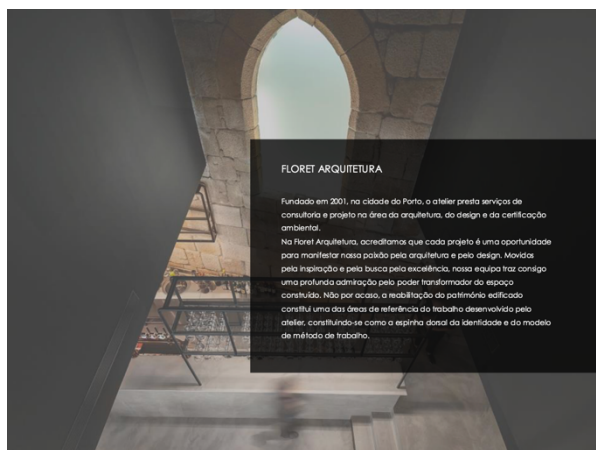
FLORET ARQUITETURA

Fundado em 2001, na cidade do Porto, o atelier presta serviços de consultoria e projeto na área da arquitetura, do design e da certificação ambiental.
Na Floret Arquitetura, acreditamos que cada projeto é uma oportunidade para manifestar nossa paixão pela arquitetura e pelo design. Movidas pela inspiração e pela busca pela excelência, nossa equipa traz consigo uma profunda admiração pelo poder transformador do espaço construído. Não por acaso, a reabilitação do património edificado constitui uma das áreas de referência do trabalho desenvolvido pelo atelier, constituindo-se como a espinha dorsal da identidade e do modelo de método de trabalho.